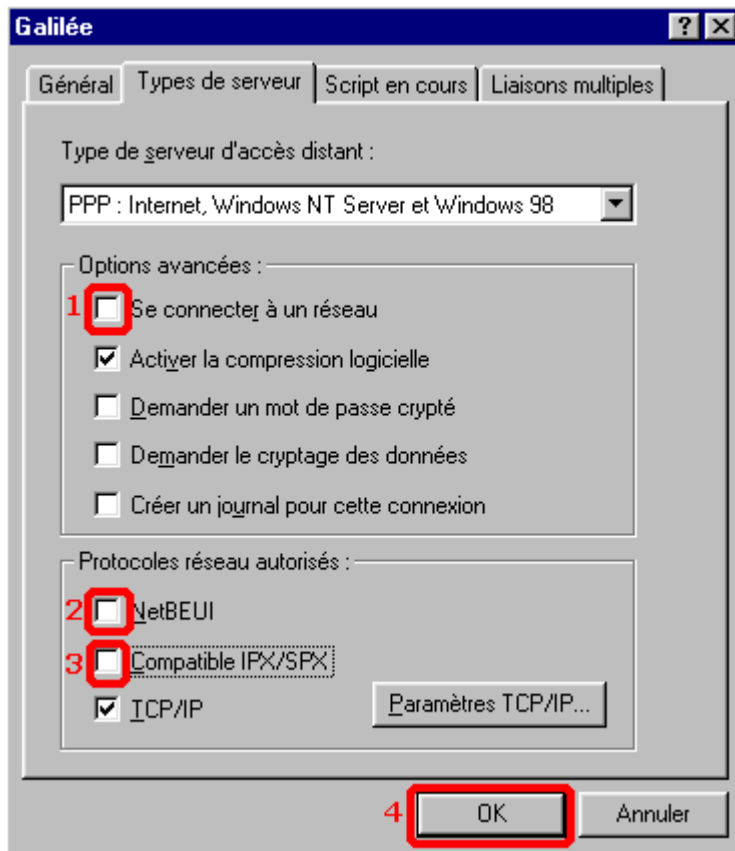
Galilée

?

Général | Types de serveur | Script en cours | Liaisons multiples

Type de serveur d'accès distant :

PPP : Internet, Windows NT Server et Windows 98

Options avancées :

1 Se connecter à un réseau

Activer la compression logicielle

Demander un mot de passe crypté

Demander le cryptage des données

Créer un journal pour cette connexion

Protocoles réseau autorisés :

2 NetBEUI

3 Compatible IPX/SPX

TCP/IP

Paramètres TCP/IP...

4 OK

Annuler